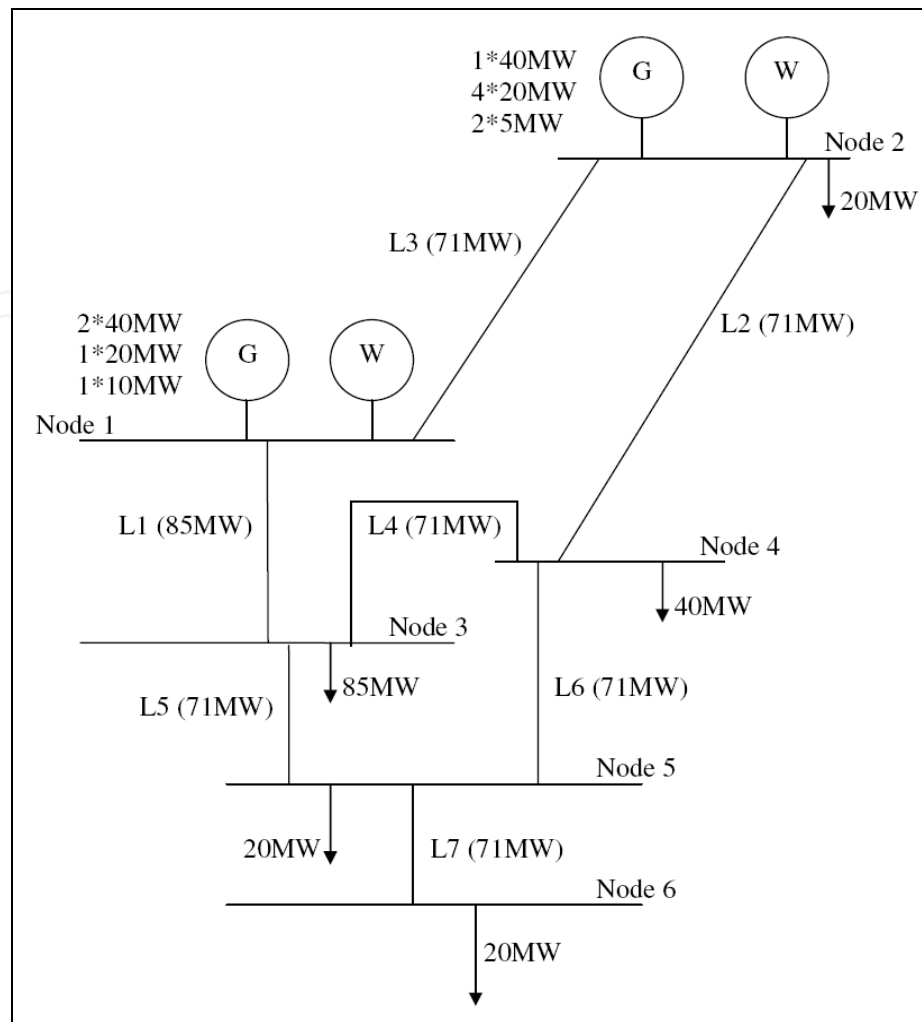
1*40MW
4*20MW
2*5MW

G

W

Node 2

20MW

L3 (71MW)

L2 (71MW)

2*40MW
1*20MW
1*10MW

G

W

Node 1

L1 (85MW)

L4 (71MW)

Node 4

40MW

Node 3

85MW

L5 (71MW)

L6 (71MW)

Node 5

20MW

L7 (71MW)

Node 6

20MW